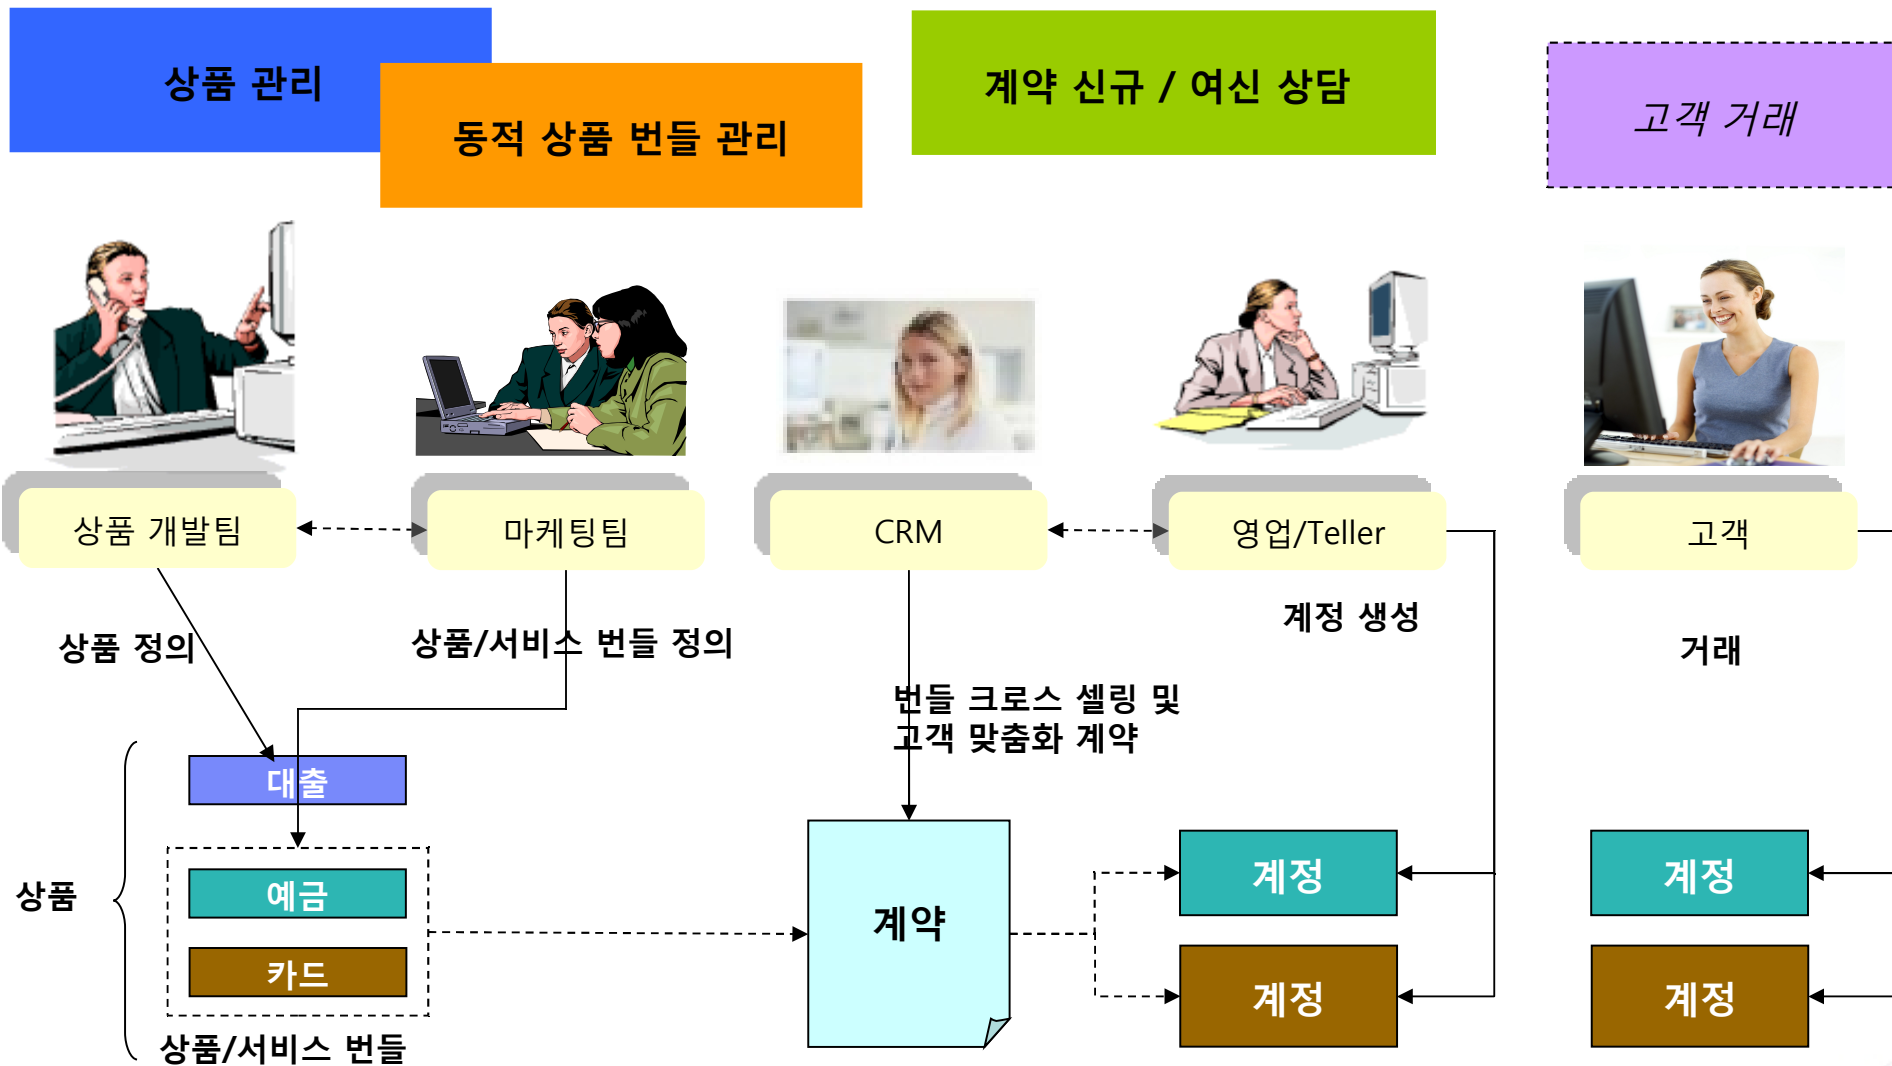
상품 관리

동적 상품 번들 관리

계약 신규 / 여신 상담

고객 거래

상품 개발팀

마케팅팀

CRM

영업/Teller

고객

상품 정의

상품/서비스 번들 정의

계정 생성

거래

번들 크로스 셀링 및 고객 맞춤화 계약

상품

대출

예금

카드

상품/서비스 번들

계약

계정

계정

계정

계정